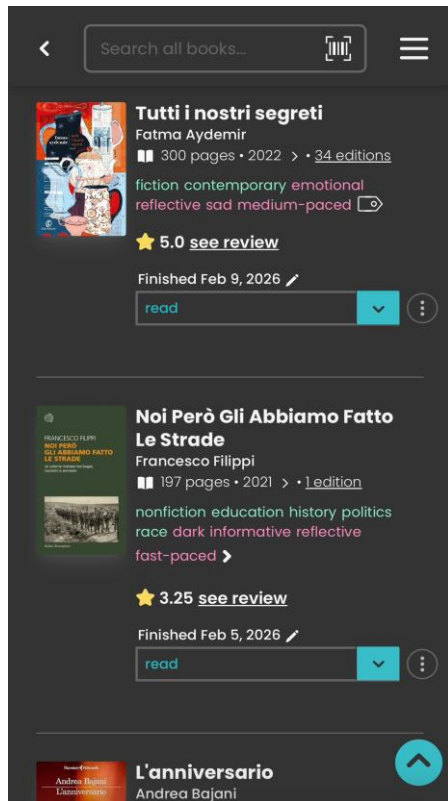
Search all books...

Tutti i nostri segreti
Fatma Aydemir
300 pages • 2022 > • 34 editions
fiction contemporary emotional reflective sad medium-paced
5.0 see review
Finished Feb 9, 2026
read

FRANCESCO FILIPPI
NOI PERÒ GLI ABBIAMO FATTO LE STRADE

Noi Però Gli Abbiamo Fatto Le Strade
Francesco Filippi
197 pages • 2021 > • 1 edition
nonfiction education history politics race dark informative reflective fast-paced
3.25 see review
Finished Feb 5, 2026
read

Andrea Bajani
L'anniversario

L'anniversario
Andrea Bajani